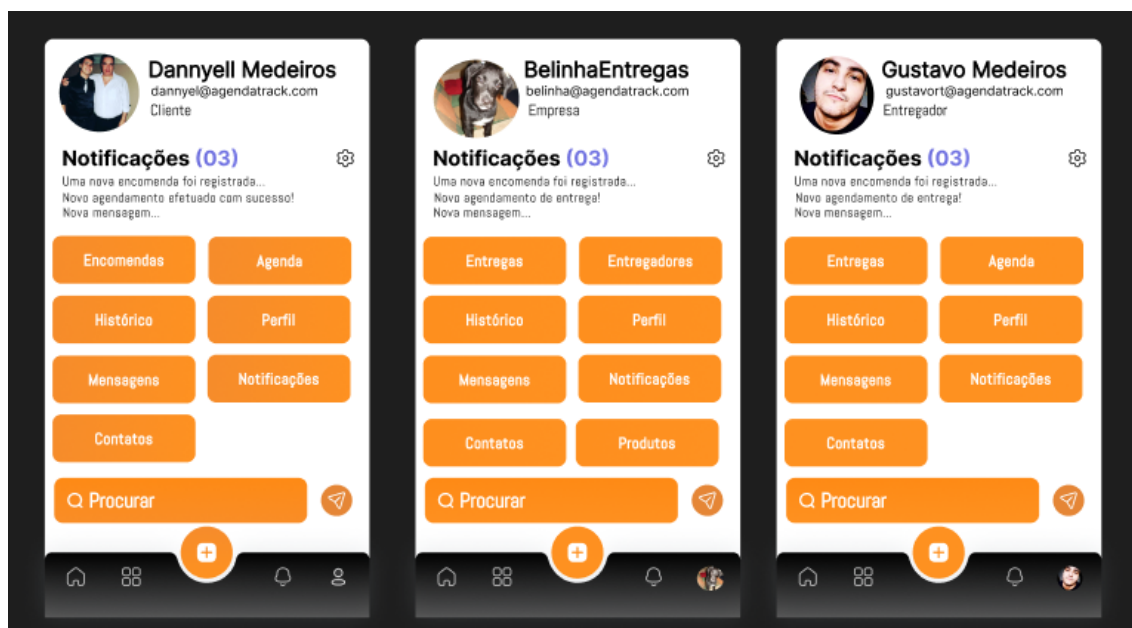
Dannyell Medeiros
dannyel@agendatrack.com
Cliente

Notificações (03)
Uma nova encomenda foi registrada...
Novo agendamento efetuado com sucesso!
Nova mensagem...

Encomendas
Agenda
Histórico
Perfil
Mensagens
Notificações
Contatos

Procurar

BelinhaEntregas
belinha@agendatrack.com
Empresa

Notificações (03)
Uma nova encomenda foi registrada...
Novo agendamento de entrega!
Nova mensagem...

Entregas
Entregadores
Histórico
Perfil
Mensagens
Notificações
Contatos
Produtos

Procurar

Gustavo Medeiros
gustavort@agendatrack.com
Entregador

Notificações (03)
Uma nova encomenda foi registrada...
Novo agendamento de entrega!
Nova mensagem...

Entregas
Agenda
Histórico
Perfil
Mensagens
Notificações
Contatos

Procurar